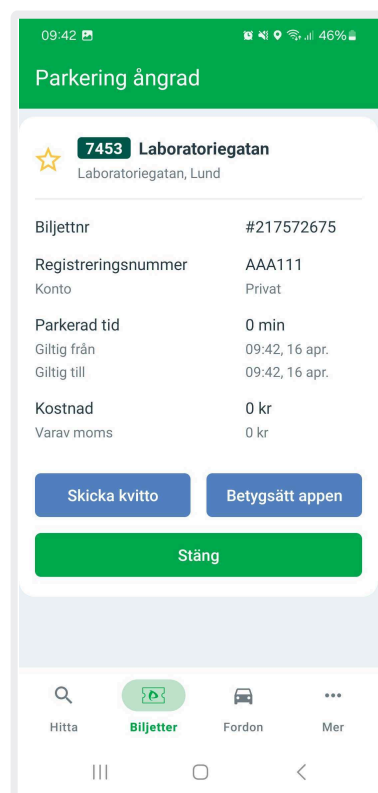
09:42 46%

Parkering ångrad

7453 Laboratoriegatan
Laboratoriegatan, Lund

| | |
|---|---|
| Biljettnr | #217572675 |
| Registreringsnummer | AAA111 |
| Konto | Privat |
| Parkerad tid | 0 min |
| Giltig från | 09:42, 16 apr. |
| Giltig till | 09:42, 16 apr. |
| Kostnad | 0 kr |
| Varav moms | 0 kr |

Skicka kvitto
Betygsätt appen
Stäng

Hitta
Biljetter
Fordon
Mer